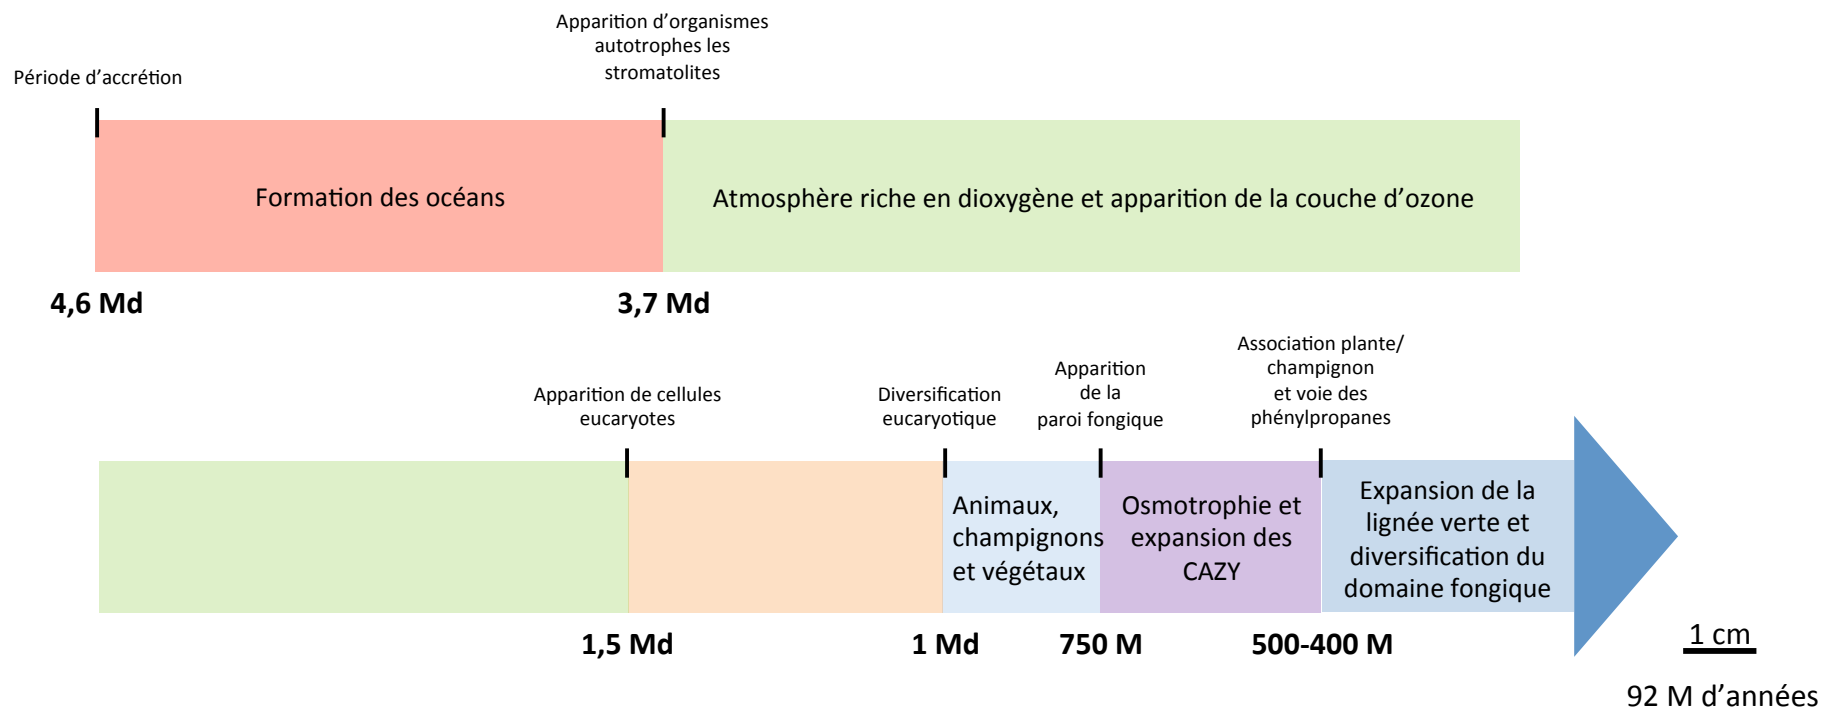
Période d'accrétion

Apparition d'organismes autotrophes les stromatolites

Formation des océans

Atmosphère riche en dioxygène et apparition de la couche d'ozone

4,6 Md

3,7 Md

Apparition de cellules eucaryotes

Diversification eucaryotique

Apparition de la paroi fongique

Association plante/ champignon et voie des phénylpropanes

Animaux, champignons et végétaux

Osmotrophie et expansion des CAZY

Expansion de la lignée verte et diversification du domaine fongique

1,5 Md

1 Md

750 M

500-400 M

1 cm

92 M d'années